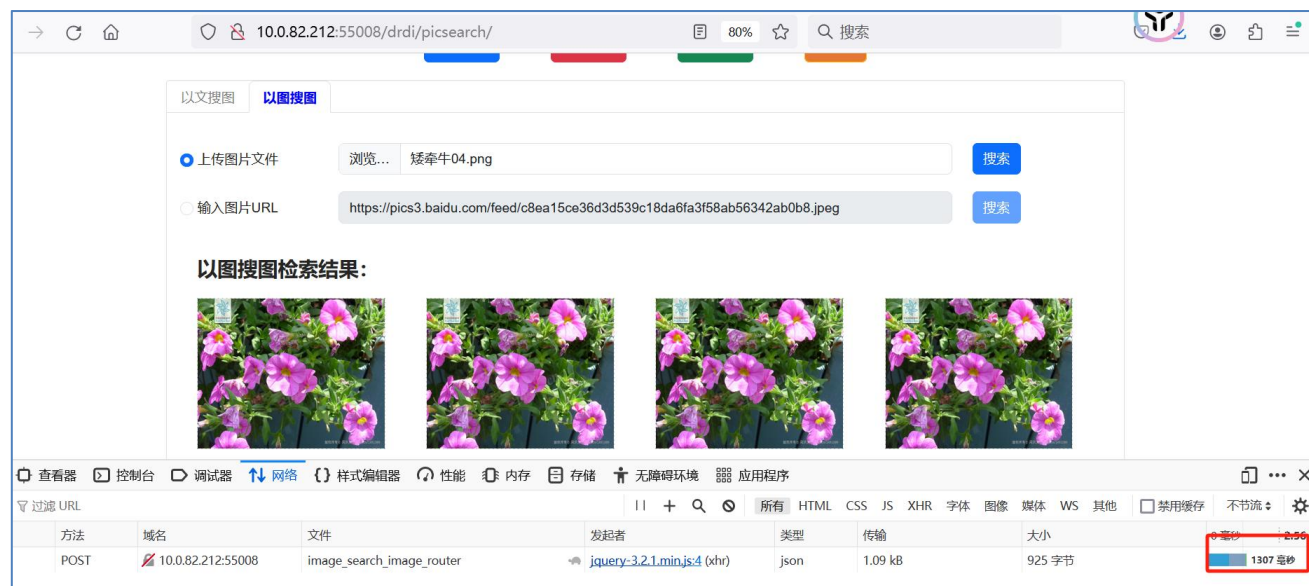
10.0.82.212:55008/drdi/picsearch/

80%

搜索

以文搜图 以图搜图

上传图片文件 浏览... 矮牵牛04.png 搜索

输入图片URL https://pics3.baidu.com/feed/c8ea15ce36d3d539c18da6fa3f58ab56342ab0b8.jpeg 搜索

以图搜图检索结果:

查看器 控制台 调试器 网络 样式编辑器 性能 内存 存储 无障碍环境 应用程序

过滤 URL

所有 HTML CSS JS XHR 字体 图像 媒体 WS 其他 禁用缓存 不节流

| 方法 | 域名 | 文件 | 发起者 | 类型 | 传输 | 大小 | 0 毫秒 |
|---|---|---|---|---|---|---|---|
| POST | 10.0.82.212:55008 | image_search_image_router | jquery-3.2.1.min.js:4 (xhr) | json | 1.09 kB | 925 字节 | 1307 毫秒 |